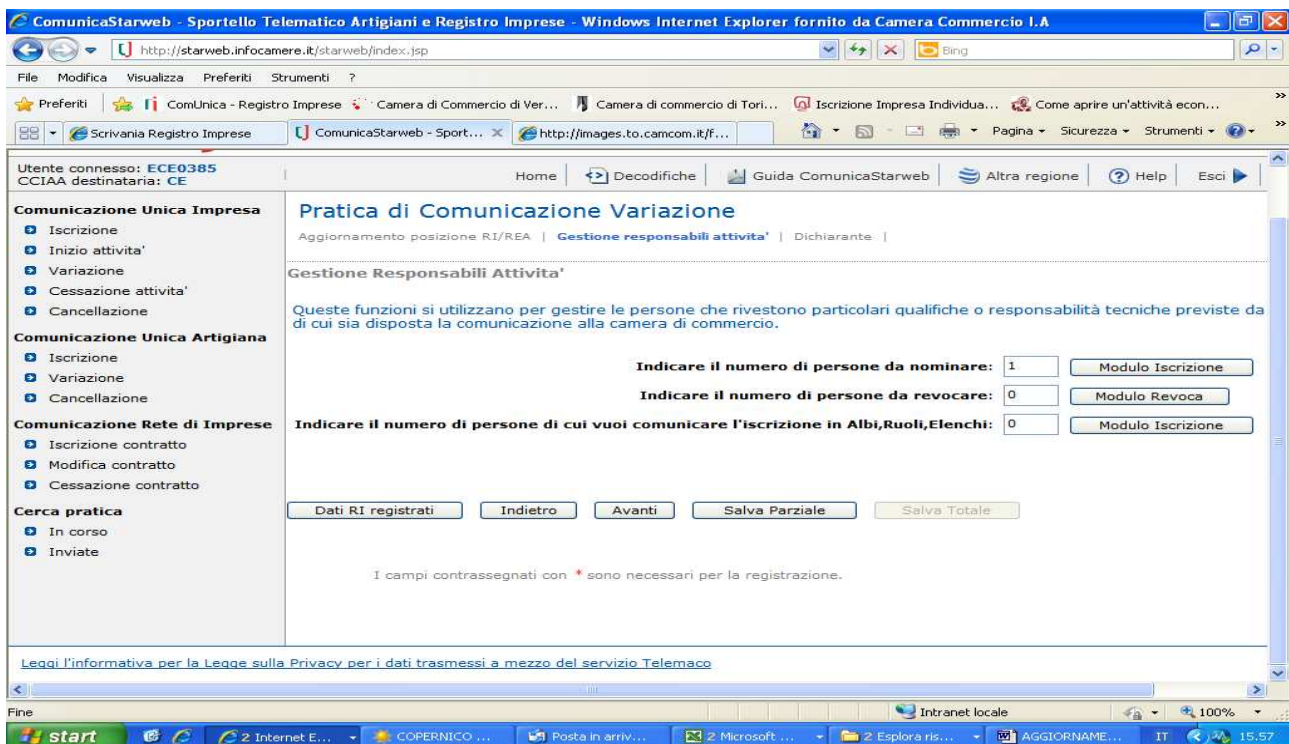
ComunicaStarweb - Sportello Telematico Artigiani e Registro Imprese - Windows Internet Explorer fornito da Camera Commercio I.A

http://starweb.infocamere.it/starweb/index.jsp

Bing

File Modifica Visualizza Preferiti Strumenti ?

Preferiti ComUnica - Registro Imprese Camera di Commercio di Ver... Camera di commercio di Tori... Iscrizione Impresa Individua... Come aprire un'attività econ...

Scrivania Registro Imprese ComunicaStarweb - Sport... http://images.to.camcom.it/f...

Pagina Sicurezza Strumenti

Utente connesso: ECE0385
CCIAA destinataria: CE

Home Decodifiche Guida ComunicaStarweb Altra regione Help Esci

Comunicazione Unica Impresa
Iscrizione
Inizio attivita'
Variazione
Cessazione attivita'
Cancellazione

Comunicazione Unica Artigiana
Iscrizione
Variazione
Cancellazione

Comunicazione Rete di Imprese
Iscrizione contratto
Modifica contratto
Cessazione contratto

Cerca pratica
In corso
Inviate

Pratica di Comunicazione Variazione

Aggiornamento posizione RI/REA | Gestione responsabili attivita' | Dichiarante |

Gestione Responsabili Attivita'

Queste funzioni si utilizzano per gestire le persone che rivestono particolari qualifiche o responsabilità tecniche previste da di cui sia disposta la comunicazione alla camera di commercio.

Indicare il numero di persone da nominare: 1 Modulo Iscrizione

Indicare il numero di persone da revocare: 0 Modulo Revoca

Indicare il numero di persone di cui vuoi comunicare l'iscrizione in Albi,Ruoli,Elenchi: 0 Modulo Iscrizione

Dati RI registrati Indietro Avanti Salva Parziale Salva Totale

I campi contrassegnati con * sono necessari per la registrazione.

Leggi l'informativa per la Legge sulla Privacy per i dati trasmessi a mezzo del servizio Telemaco

Fine Intranet locale 100%

start 2 Internet E... COPERNICO ... Posta in arriv... 2 Microsoft ... 2 Esplora ris... AGGIORNAME... IT 15.57